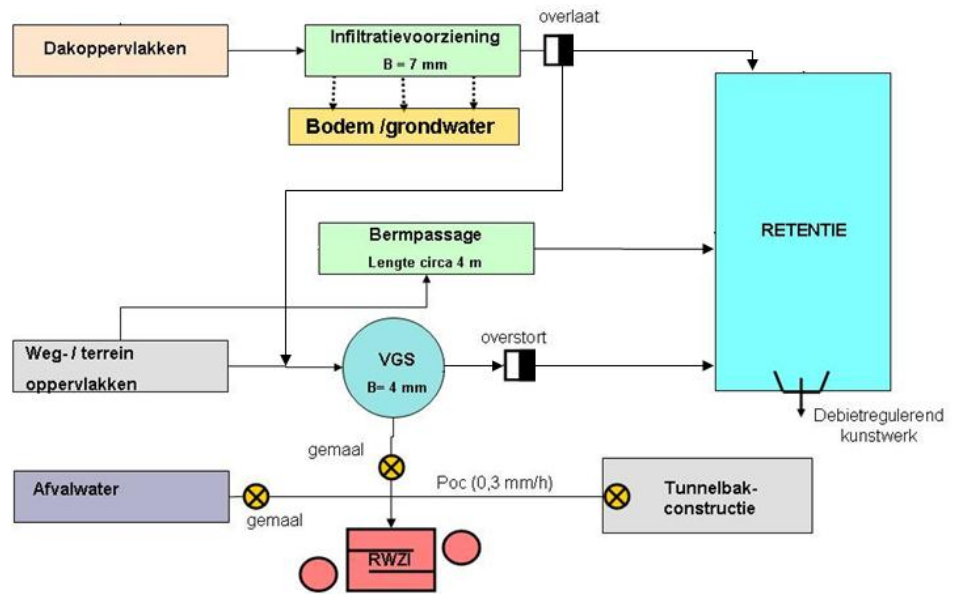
Dakoppervlakken

Infiltratievoorziening
B = 7 mm

overlaat

Bodem /grondwater

RETENTIE

Bermpassage
Lengte circa 4 m

Weg- / terrein oppervlakken

VGS
B= 4 mm

overstort

Debietregulerend kunstwerk

gemaal

Afvalwater

Poc (0,3 mm/h)

Tunnelbak-constructie

gemaal

RWZI